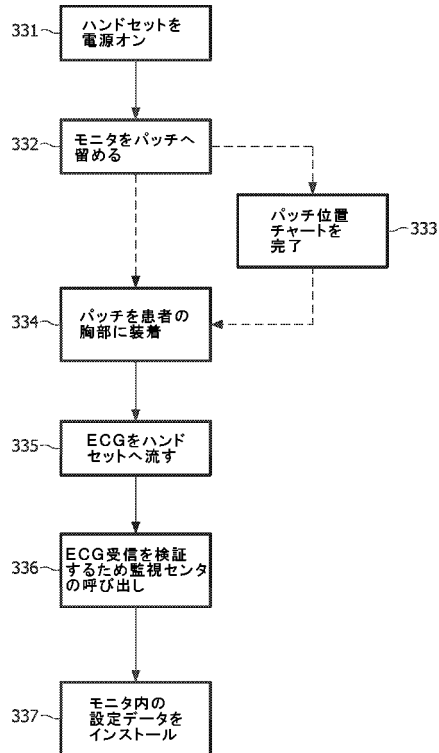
331 ハンドセットを電源オン

332 モニタをパッチへ留める

パッチ位置チャートを完了 333

334 パッチを患者の胸部に装着

335 ECGをハンドセットへ流す

336 ECG受信を検証するため監視センタの呼び出し

337 モニタ内の設定データをインストール